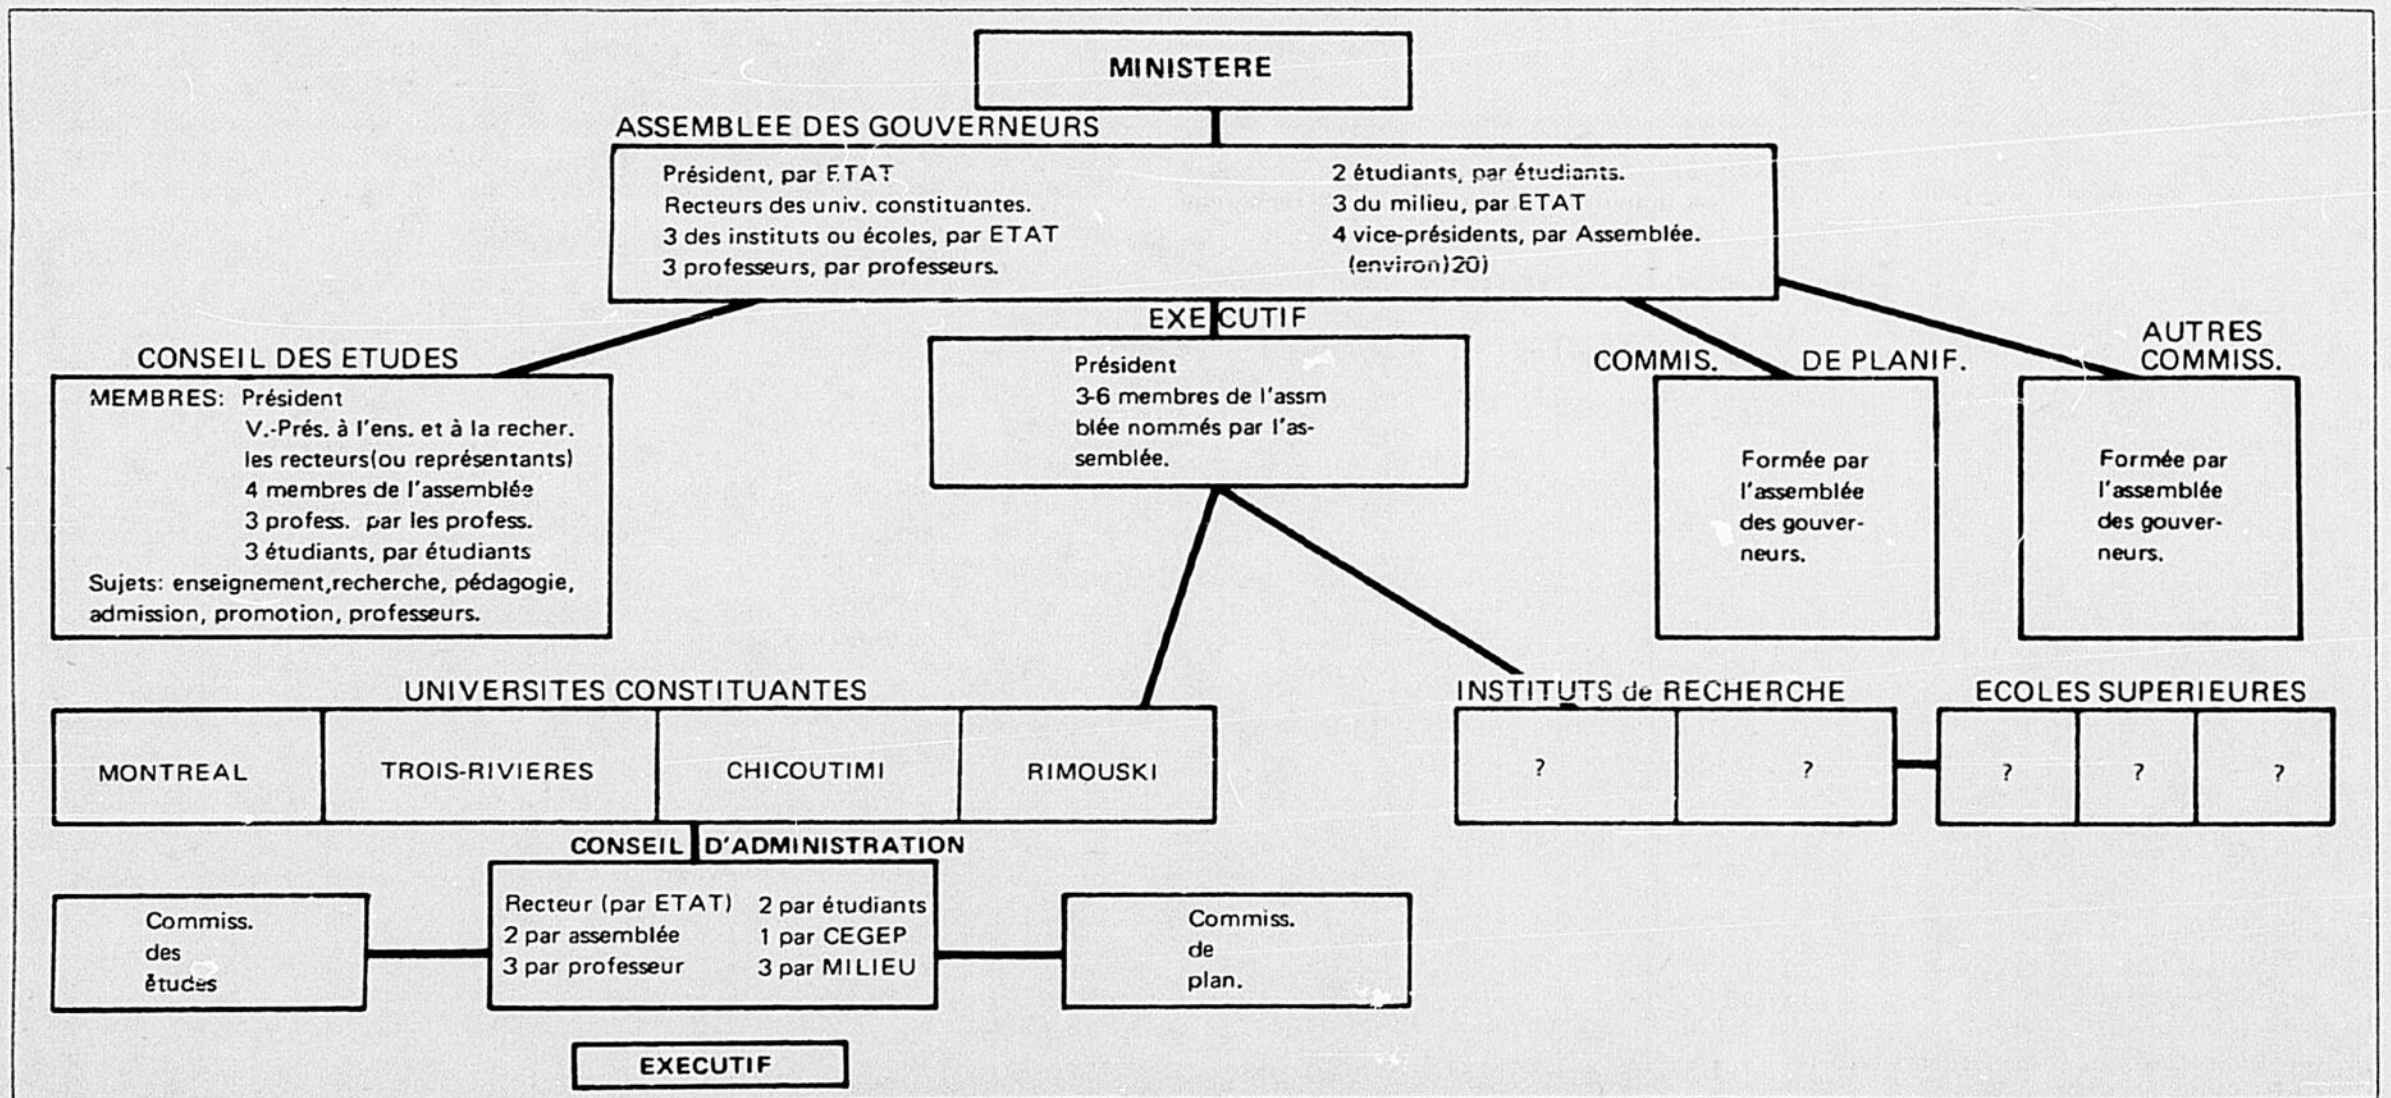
MINISTERE

ASSEMBLEE DES GOUVERNEURS

Président, par ETAT
Recteurs des univ. constituantes.
3 des instituts ou écoles, par ETAT
3 professeurs, par professeurs.

2 étudiants, par étudiants.
3 du milieu, par ETAT
4 vice-présidents, par Assemblée.
(environ)20)

CONSEIL DES ETUDES

MEMBRES: Président
V.-Prés. à l'ens. et à la recher.
les recteurs(ou représentants)
4 membres de l'assemblée
3 profess. par les profess.
3 étudiants, par étudiants
Sujets: enseignement,recherche, pédagogie, admission, promotion, professeurs.

EXECUTIF

Président
3-6 membres de l'assmblée nommés par l'assemblée.

COMMIS. DE PLANIF.

Formée par l'assemblée des gouverneurs.

AUTRES COMMISS.

Formée par l'assemblée des gouverneurs.

UNIVERSITES CONSTITUANTES

| MONTREAL | TROIS-RIVIERES | CHICOUTIMI | RIMOUSKI |
|---|---|---|---|

INSTITUTS de RECHERCHE

| ? | ? |
|---|---|

ECOLES SUPERIEURES

| ? | ? | ? |
|---|---|---|

CONSEIL D'ADMINISTRATION

Recteur (par ETAT)
2 par assemblée
3 par professeur

2 par étudiants
1 par CEGEP
3 par MILIEU

Commiss. des études

Commiss. de plan.

EXECUTIF